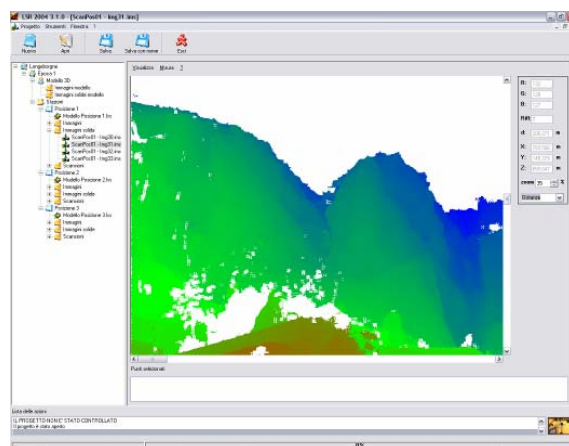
LSR 2004 3.1.0 - [ScanPos01 - Img31.ims]

Progetto Strumenti Finestra ?

Nuovo Apri Salva Salva con nome Esci

Langaborgne
Esoso 1
Modello 3D
Immagini modello
Immagini solide modello
Stazioni
Posizione 1
Modello Posizione 1.lsr
Immagini
Immagini solide
ScanPos01 - Img30.ims
ScanPos01 - Img31.ims
ScanPos01 - Img32.ims
ScanPos01 - Img33.ims
Scansioni
Posizione 2
Modello Posizione 2.lsr
Immagini
Immagini solide
Scansioni
Posizione 3
Modello Posizione 3.lsr
Immagini
Immagini solide
Scansioni

Visualizza Misure ?

R:
G:
B:
Refl:
d: m
X: m
Y: m
Z: m
zoom %
Distanza

Punti selezionati

Lista delle azioni

IL PROGETTO NON E' STATO CONTROLLATO
Il progetto è stato aperto

0%